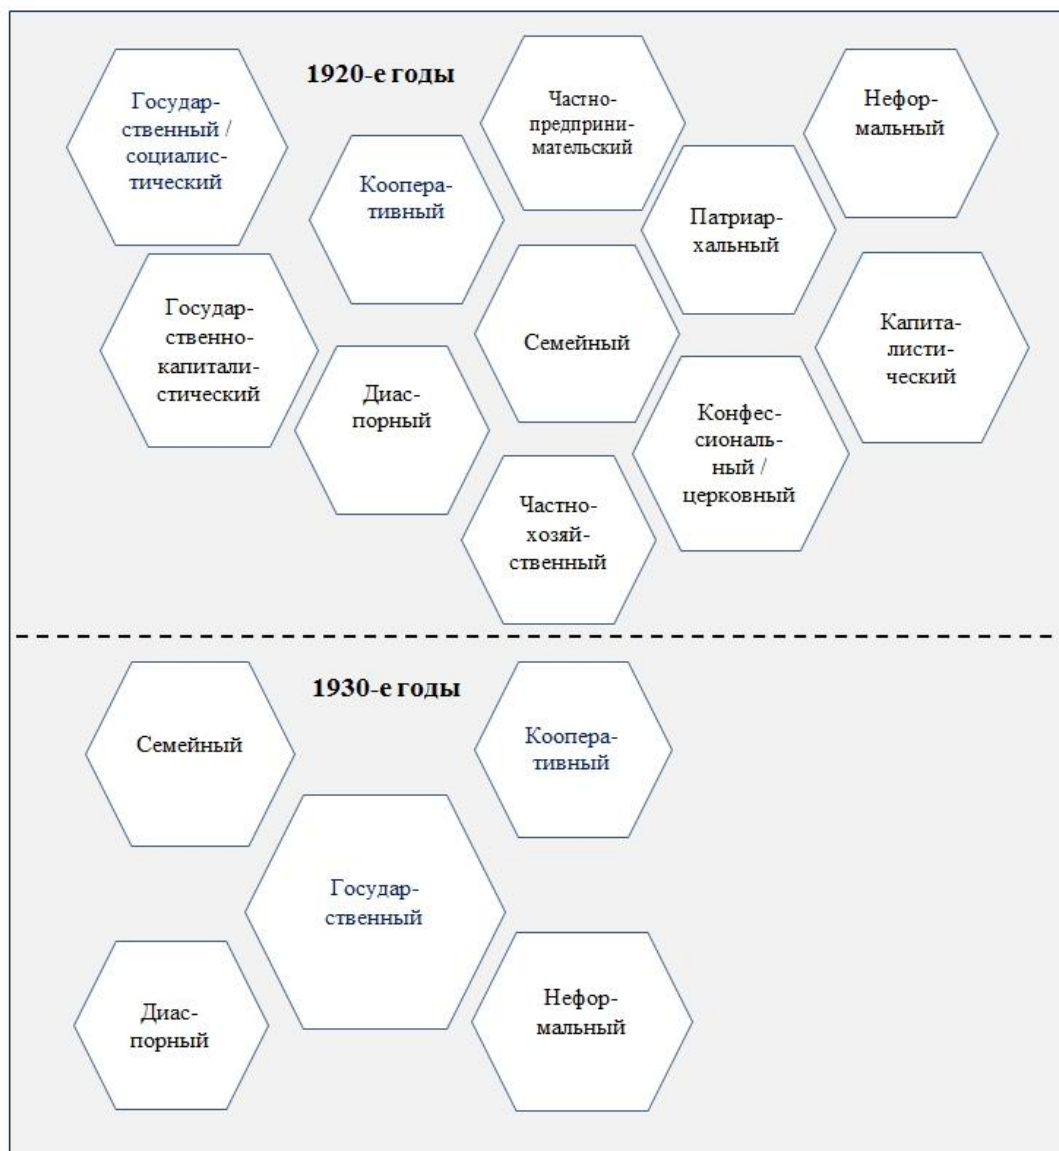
1920-е годы

Государственный / социалистический

Кооперативный

Частнопредпринимательский

Неформальный

Патриархальный

Государственнокапиталистический

Семейный

Капиталистический

Диаспорный

Конфессиональный / церковный

Частнохозяйственный

1930-е годы

Семейный

Кооперативный

Государственный

Диаспорный

Неформальный